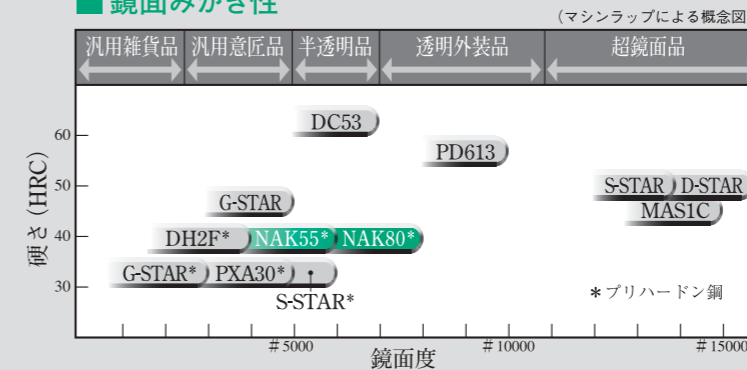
■ 鏡面みがき性

（マシンラップによる概念図

汎用雑貨品 汎用意匠品 半透明品 透明外装品 超鏡面品

硬さ（HRC）

60
50
40
30

DC53
PD613
G-STAR
S-STAR
D-STAR
MAS1C
DH2F*
NAK55*
NAK80*
G-STAR*
PXA30*
S-STAR*

＊プリハードン鋼

#5000 #10000 #15000
鏡面度